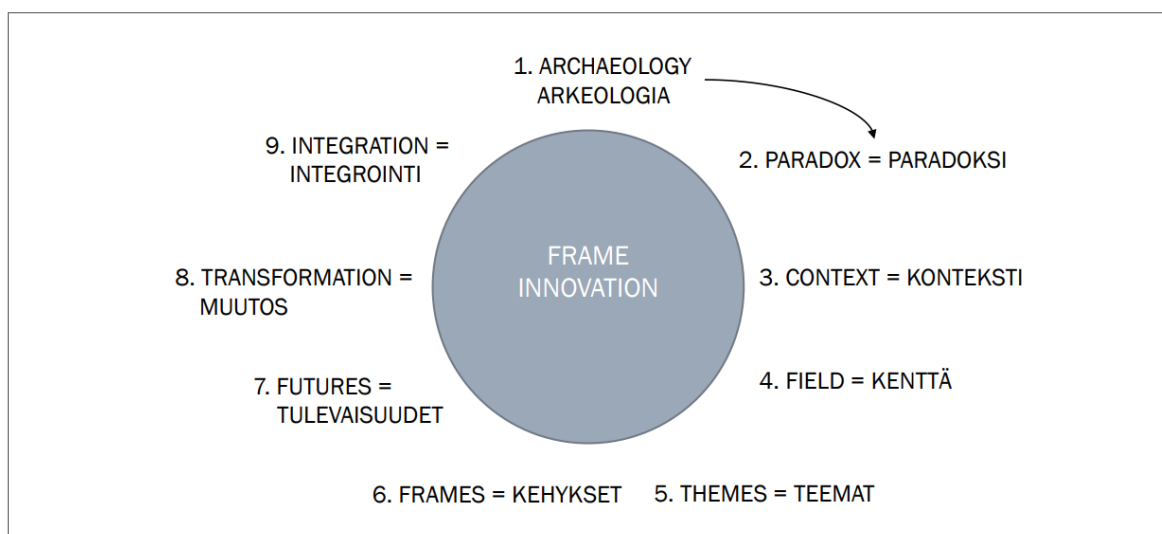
1. ARCHAEOLOGY
ARKEOLOGIA

9. INTEGRATION =
INTEGROINTI

2. PARADOX = PARADOKSI

FRAME
INNOVATION

8. TRANSFORMATION =
MUUTOS

3. CONTEXT = KONTEKSTI

7. FUTURES =
TULEVAISUUDET

4. FIELD = KENTTÄ

6. FRAMES = KEHYKSET

5. THEMES = TEEMAT